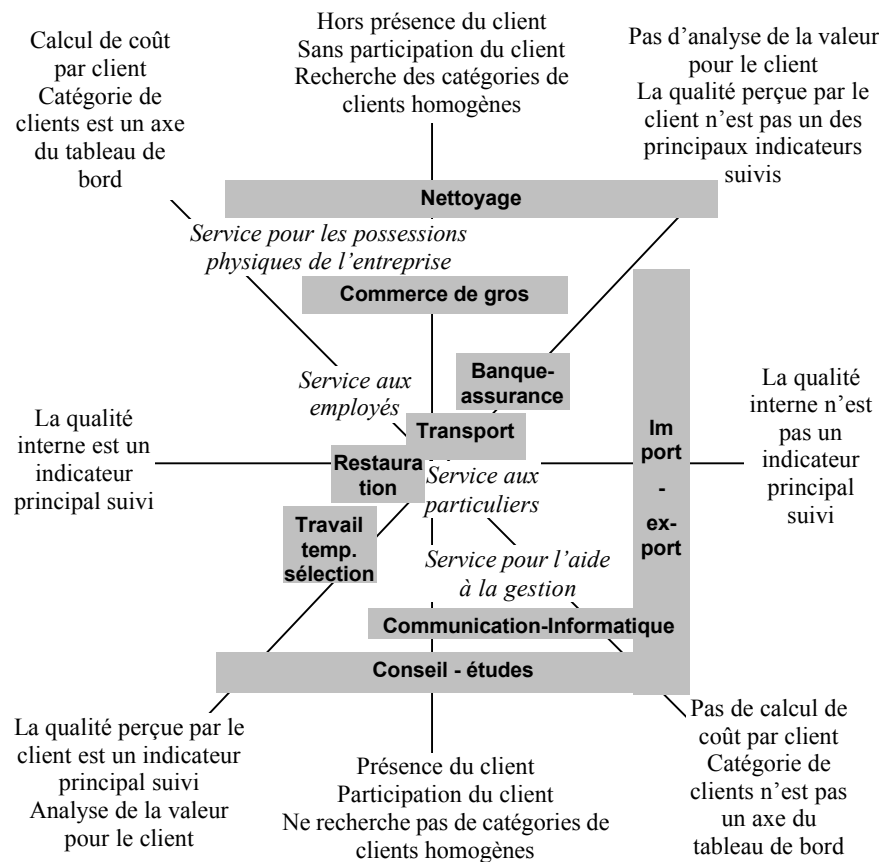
Hors présence du client
Sans participation du client
Recherche des catégories de clients homogènes

Calcul de coût par client
Catégorie de clients est un axe du tableau de bord

Pas d'analyse de la valeur pour le client
La qualité perçue par le client n'est pas un des principaux indicateurs suivis

Nettoyage

Service pour les possessions physiques de l'entreprise

Commerce de gros

Banque-assurance

Service aux employés

Transport

Im port - ex-port

La qualité interne est un indicateur principal suivi

Restauration

Service aux particuliers

La qualité interne n'est pas un indicateur principal suivi

Travail temp. sélection

Service pour l'aide à la gestion

Communication-Informatique

Conseil - études

La qualité perçue par le client est un indicateur principal suivi
Analyse de la valeur pour le client

Présence du client
Participation du client
Ne recherche pas de catégories de clients homogènes

Pas de calcul de coût par client
Catégorie de clients n'est pas un axe du tableau de bord